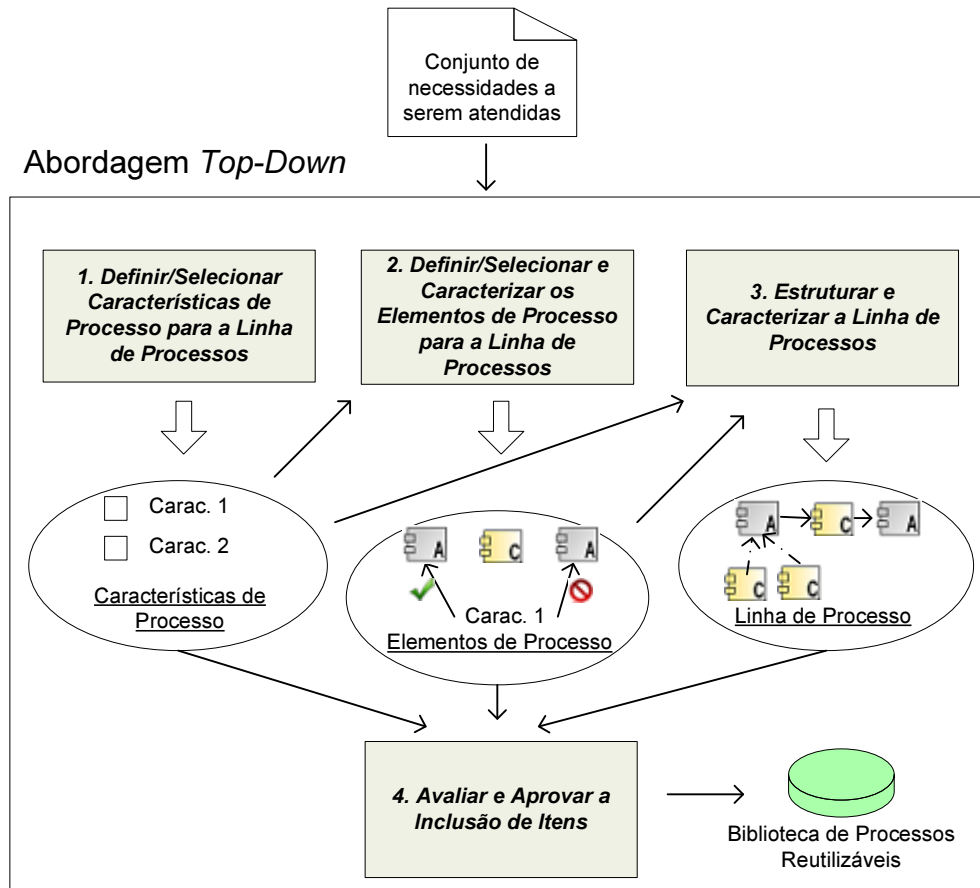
Conjunto de necessidades a serem atendidas

Abordagem *Top-Down*

**1. Definir/Selecionar Características de Processo para a Linha de Processos**

**2. Definir/Selecionar e Caracterizar os Elementos de Processo para a Linha de Processos**

**3. Estruturar e Caracterizar a Linha de Processos**

Carac. 1

Carac. 2

Características de Processo

A C A

Carac. 1

Elementos de Processo

A C A

C C

Linha de Processo

**4. Avaliar e Aprovar a Inclusão de Itens**

Biblioteca de Processos Reutilizáveis